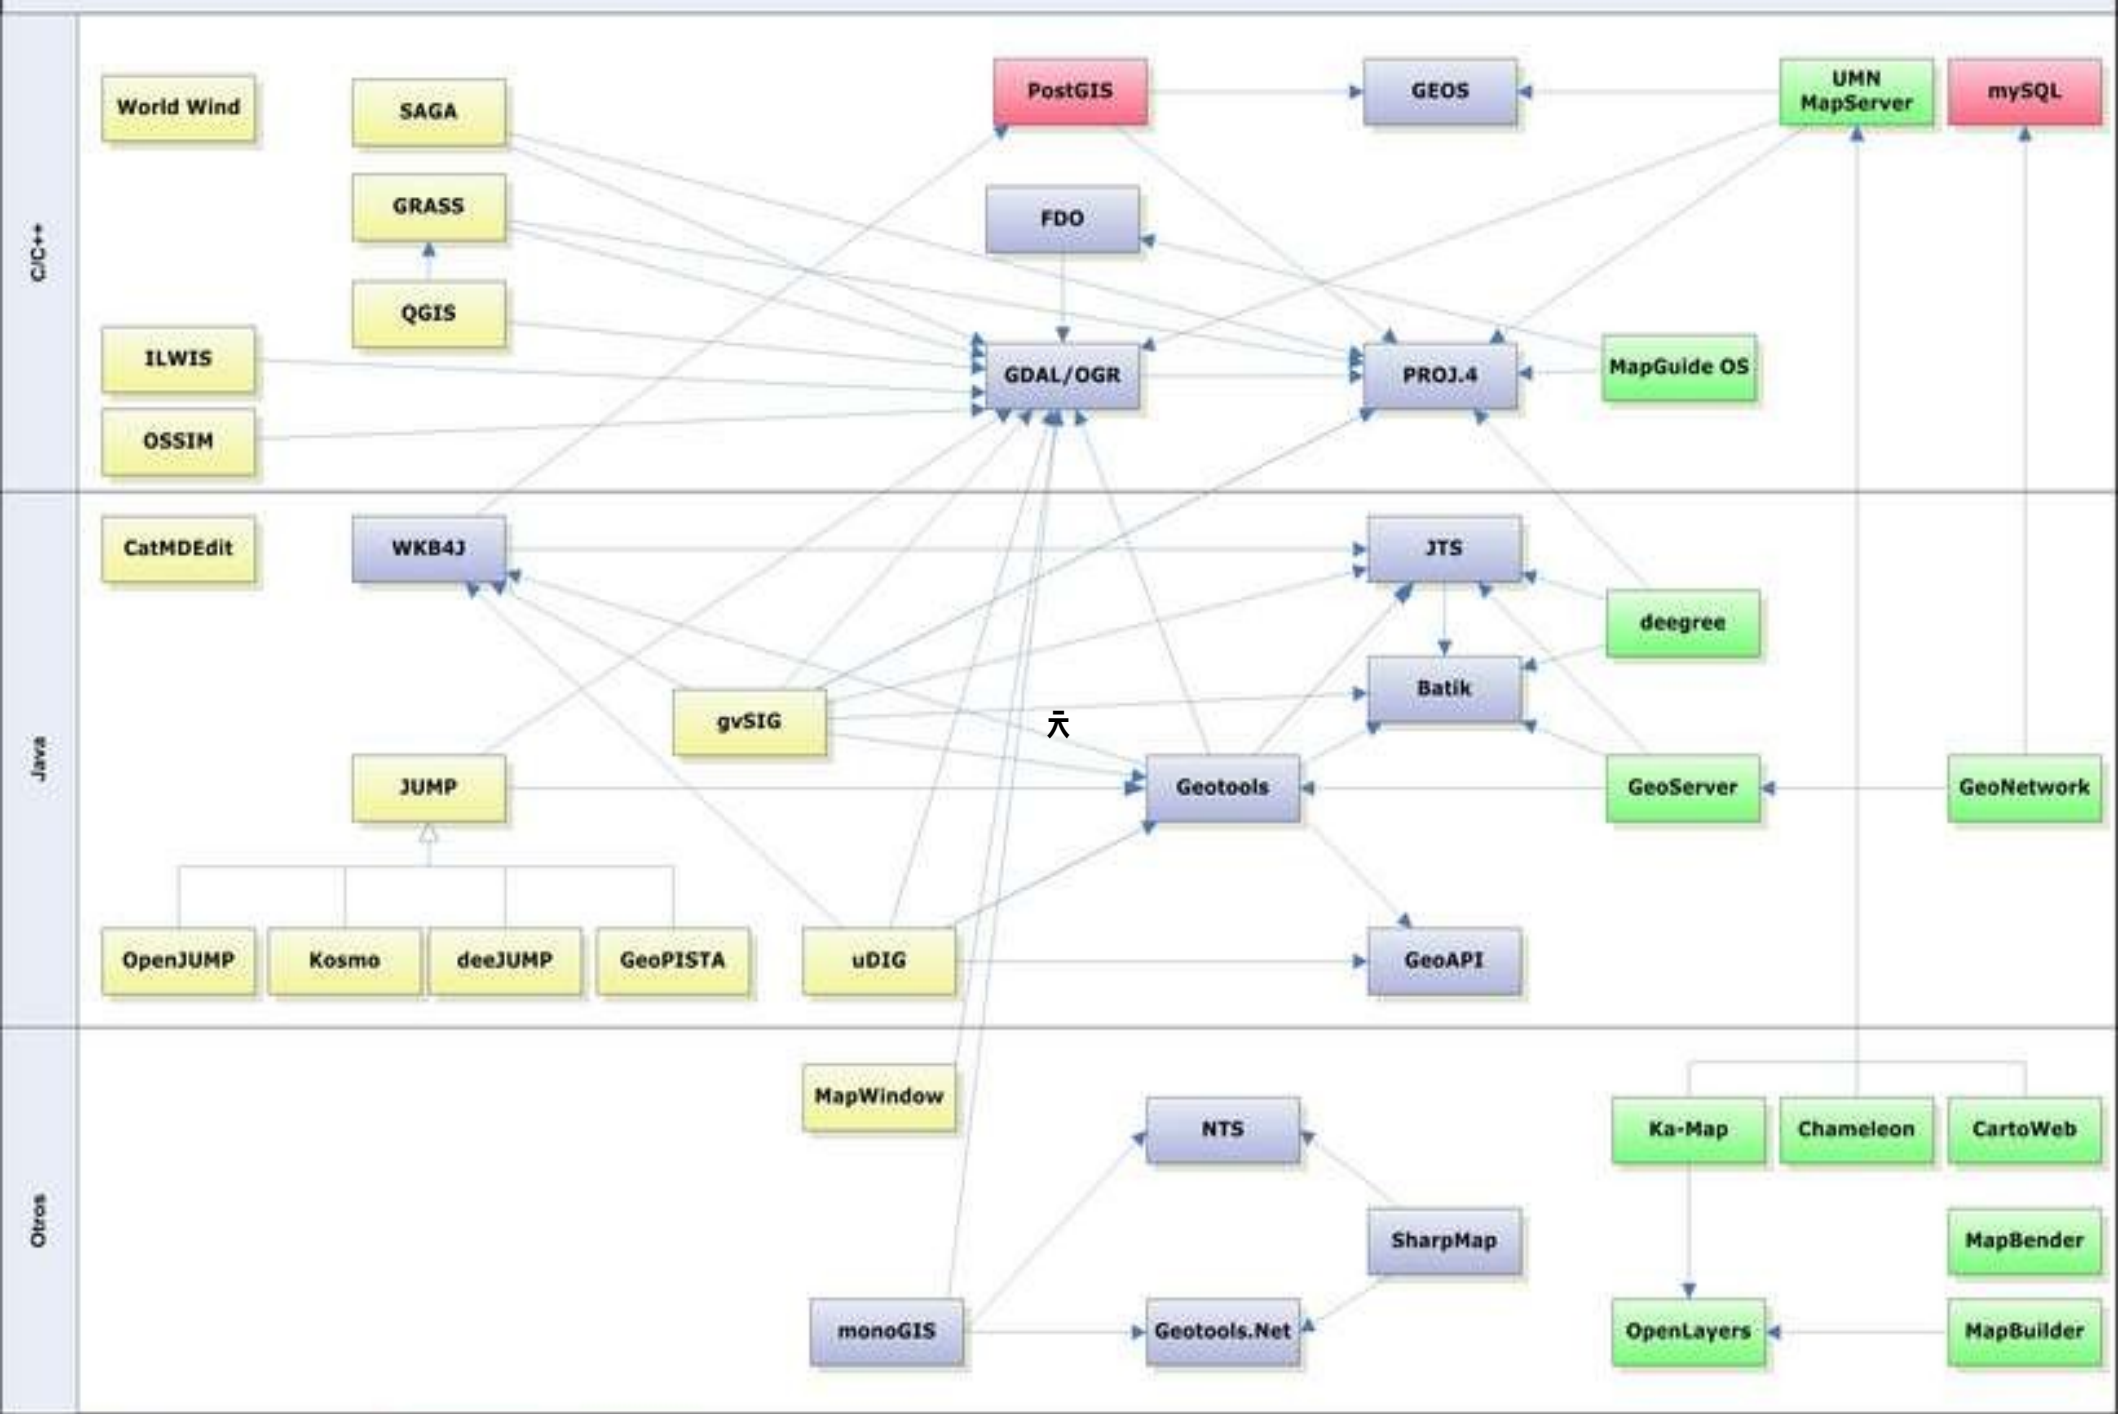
C/C++

World Wind
SAGA
PostGIS
GEOS
UMN MapServer
mySQL
GRASS
FDO
QGIS
ILWIS
GDAL/OGR
PROJ.4
MapGuide OS
OSSIM

Java

CatMDEdit
WKB4J
JTS
deegree
Batik
gvSIG
JUMP
Geotools
GeoServer
GeoNetwork
OpenJUMP
Kosmo
deeJUMP
GeoPISTA
uDIG
GeoAPI

Otros

MapWindow
NTS
Ka-Map
Chameleon
CartoWeb
SharpMap
MapBender
monoGIS
Geotools.Net
OpenLayers
MapBuilder